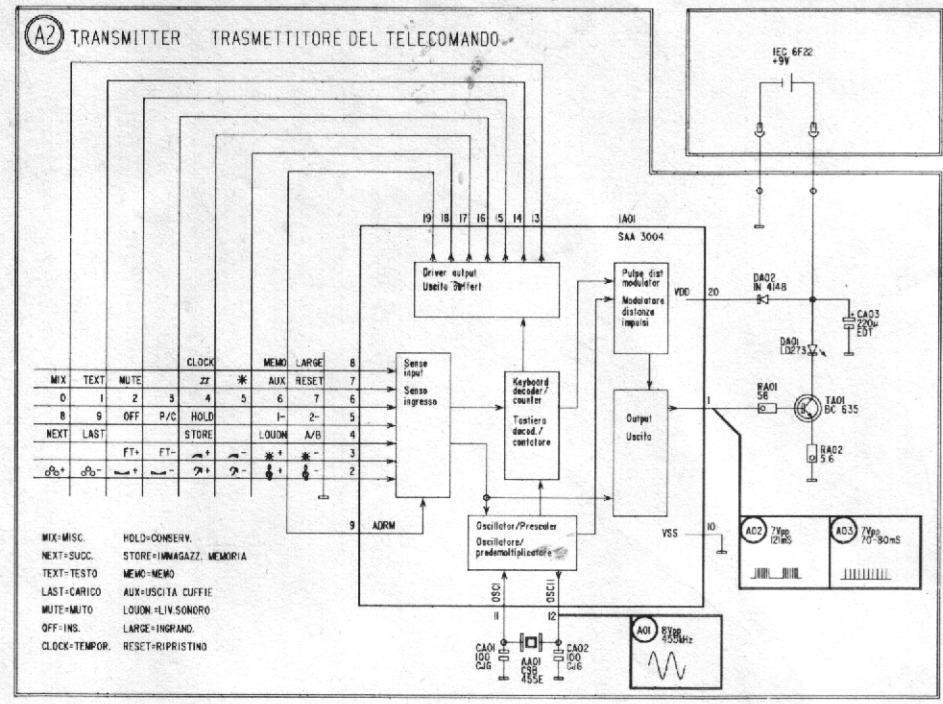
A2 TRANSMITTER TRASMETTITORE DEL TELECOMANDO

IEC 6F22 +9V

19 18 17 16 15 14 13

IA01

SAA 3004

Driver output
Uscita buffert

Pulse dist. modulator
Modulatore distanze impulsi

VDD 20

DA02 1N 4148

CA03 220µ EDT

DA01 LD273

Sense input
Senso ingresso

Keyboard decoder/counter
Tastiera decod./contatore

Output
Uscita

RA01 56

TA01 BC 635

RA02 5.6

| | | | | | | | | |
|---|---|---|---|---|---|---|---|---|
| | | | CLOCK | | MEMO | LARGE | | 8 |
| MIX | TEXT | MUTE | | | AUX | RESET | | 7 |
| 0 | 1 | 2 | 3 | 4 | 5 | 6 | 7 | 6 |
| 8 | 9 | OFF | P/C | HOLD | | I– | 2– | 5 |
| NEXT | LAST | | | STORE | | LOUDN | A/B | 4 |
| | | FT+ | FT– | | | | | 3 |
| | | | | | | | | 2 |

9 ADRM

Oscillator/Prescaler
Oscillatore/predemoltiplicatore

VSS 10

A02 7Vpp 121mS

A03 7Vpp 70-80mS

MIX=MISC. HOLD=CONSERV.
NEXT=SUCC. STORE=IMMAGAZZ. MEMORIA
TEXT=TESTO MEMO=MEMO
LAST=CARICO AUX=USCITA CUFFIE
MUTE=MUTO LOUDN.=LIV.SONORO
OFF=INS. LARGE=INGRAND.
CLOCK=TEMPOR. RESET=RIPRISTINO

OSCI 11 OSCII 12

CA01 100 CJ6

AA01 CSB 455E

CA02 100 CJ6

A01 8Vpp 455kHz